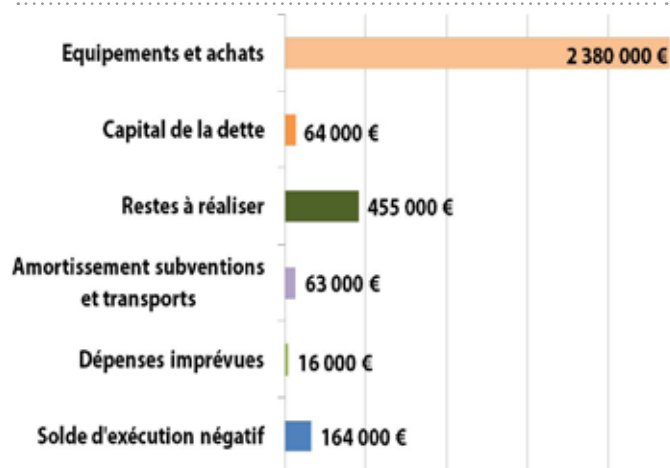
Equipements et achats 2 380 000 €

Capital de la dette 64 000 €

Restes à réaliser 455 000 €

Amortissement subventions et transports 63 000 €

Dépenses imprévues 16 000 €

Solde d'exécution négatif 164 000 €